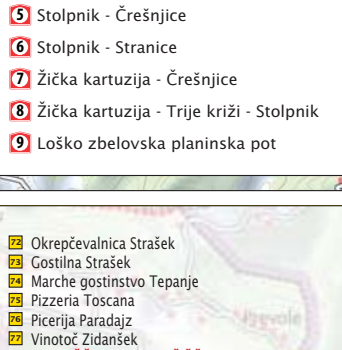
5 Stolpnik - Črešnjice
6 Stolpnik - Stranice
7 Žička kartuzija - Črešnjice
8 Žička kartuzija - Trije križi - Stolpnik
9 Loško zbelovska planinska pot

72 Okrepčevalnica Strašek
73 Gostilna Strašek
74 Marche gostinstvo Tepanje
75 Pizzeria Toscana
76 Picerija Paradajz
77 Vinotoč Zidanšek